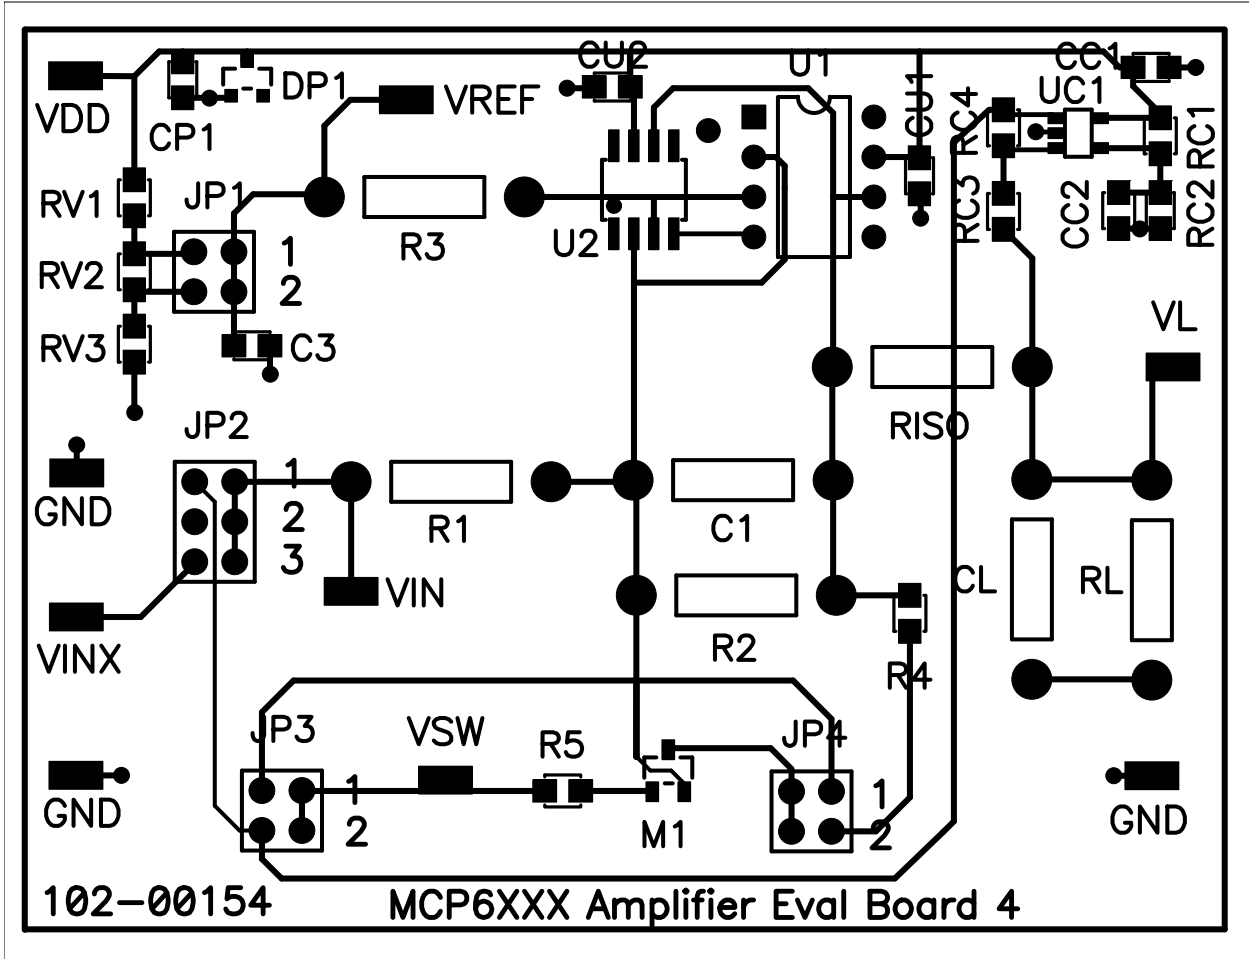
VDD
CP1
DP1
VREF
CU2
U1
CU1
RC4
CC1
UC1
RC1
RC3
CC2
RC2
RV1
JP1
1
2
RV2
RV3
C3
R3
U2
VL
RISO
JP2
1
2
3
GND
R1
C1
VIN
CL
RL
VINX
R2
R4
JP3
VSW
R5
JP4
1
2
M1
1
2
GND
GND
102-00154
MCP6XXX Amplifier Eval Board 4